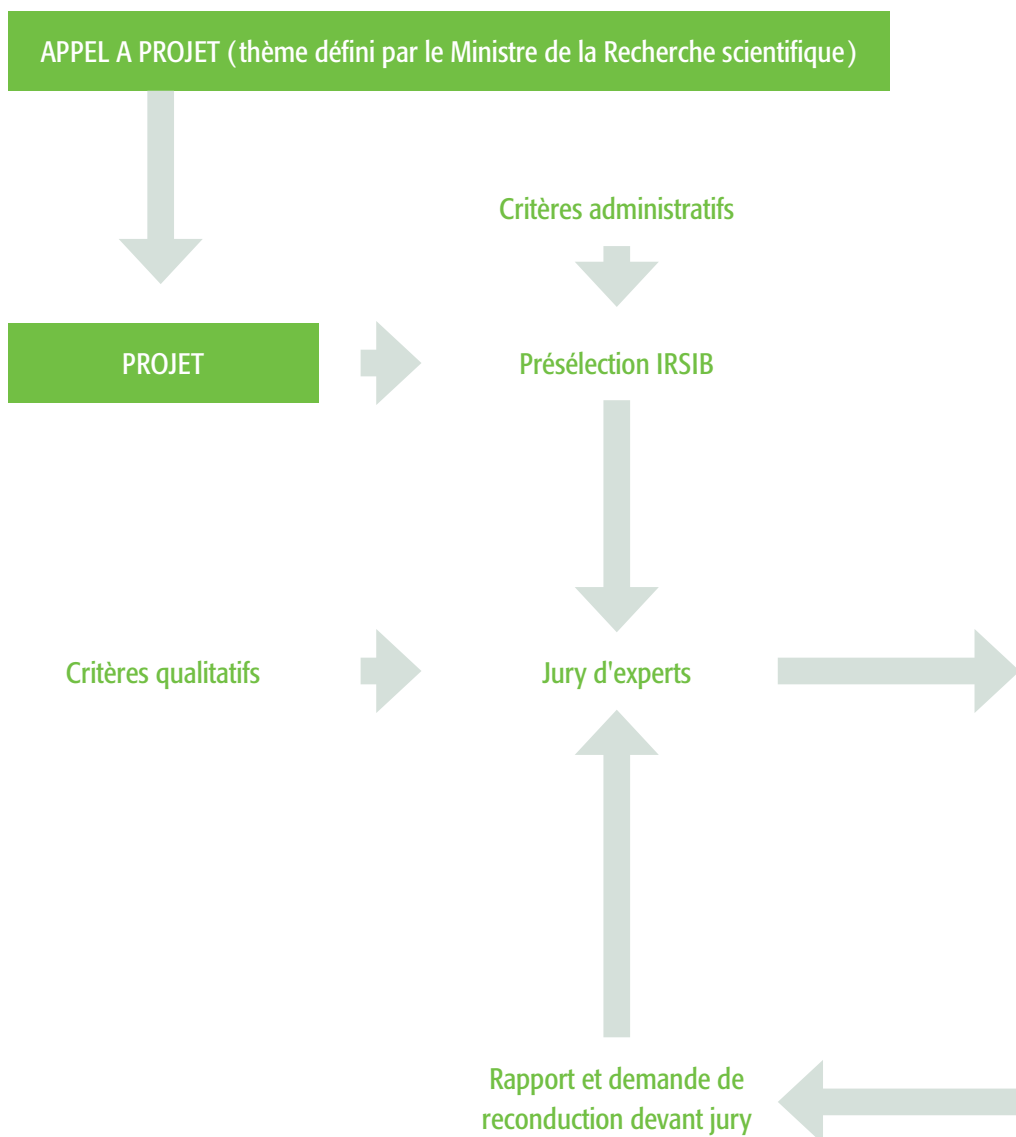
APPEL A PROJET (thème défini par le Ministre de la Recherche scientifique)

Critères administratifs

PROJET

Présélection IRSIB

Critères qualitatifs

Jury d'experts

Rapport et demande de reconduction devant jury